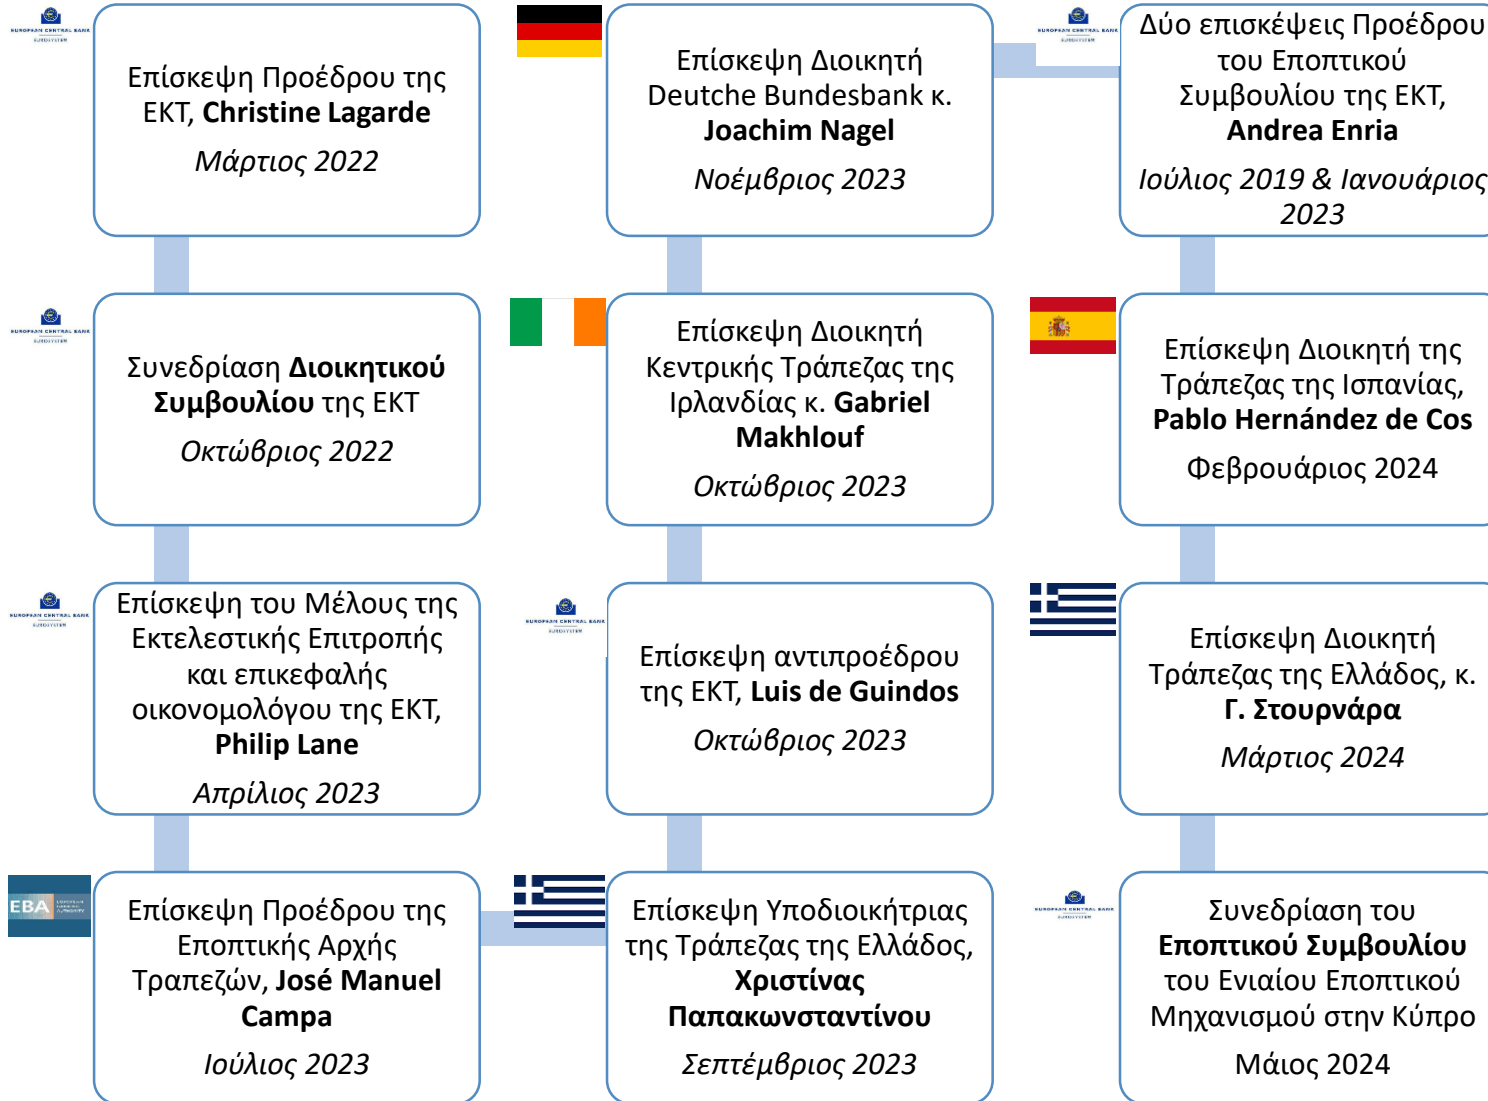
EUROPEAN CENTRAL BANK EUROSYSTEM

Επίσκεψη Προέδρου της ΕΚΤ, **Christine Lagarde**

*Μάρτιος 2022*

Επίσκεψη Διοικητή Deutche Bundesbank κ. **Joachim Nagel**

*Νοέμβριος 2023*

EUROPEAN CENTRAL BANK EUROSYSTEM

Δύο επισκέψεις Προέδρου του Εποπτικού Συμβουλίου της ΕΚΤ, **Andrea Enria**

*Ιούλιος 2019 & Ιανουάριος 2023*

EUROPEAN CENTRAL BANK EUROSYSTEM

Συνεδρίαση **Διοικητικού Συμβουλίου** της ΕΚΤ

*Οκτώβριος 2022*

Επίσκεψη Διοικητή Κεντρικής Τράπεζας της Ιρλανδίας κ. **Gabriel Makhlouf**

*Οκτώβριος 2023*

Επίσκεψη Διοικητή της Τράπεζας της Ισπανίας, **Pablo Hernández de Cos**

Φεβρουάριος 2024

EUROPEAN CENTRAL BANK EUROSYSTEM

Επίσκεψη του Μέλους της Εκτελεστικής Επιτροπής και επικεφαλής οικονομολόγου της ΕΚΤ, **Philip Lane**

*Απρίλιος 2023*

EUROPEAN CENTRAL BANK EUROSYSTEM

Επίσκεψη αντιπροέδρου της ΕΚΤ, **Luis de Guindos**

*Οκτώβριος 2023*

Επίσκεψη Διοικητή Τράπεζας της Ελλάδος, κ. **Γ. Στουρνάρα**

*Μάρτιος 2024*

EBA EUROPEAN BANKING AUTHORITY

Επίσκεψη Προέδρου της Εποπτικής Αρχής Τραπεζών, **José Manuel Campa**

*Ιούλιος 2023*

Επίσκεψη Υποδιοικήτριας της Τράπεζας της Ελλάδος, **Χριστίνας Παπακωνσταντίνου**

*Σεπτέμβριος 2023*

EUROPEAN CENTRAL BANK EUROSYSTEM

Συνεδρίαση του **Εποπτικού Συμβουλίου** του Ενιαίου Εποπτικού Μηχανισμού στην Κύπρο

Μάιος 2024